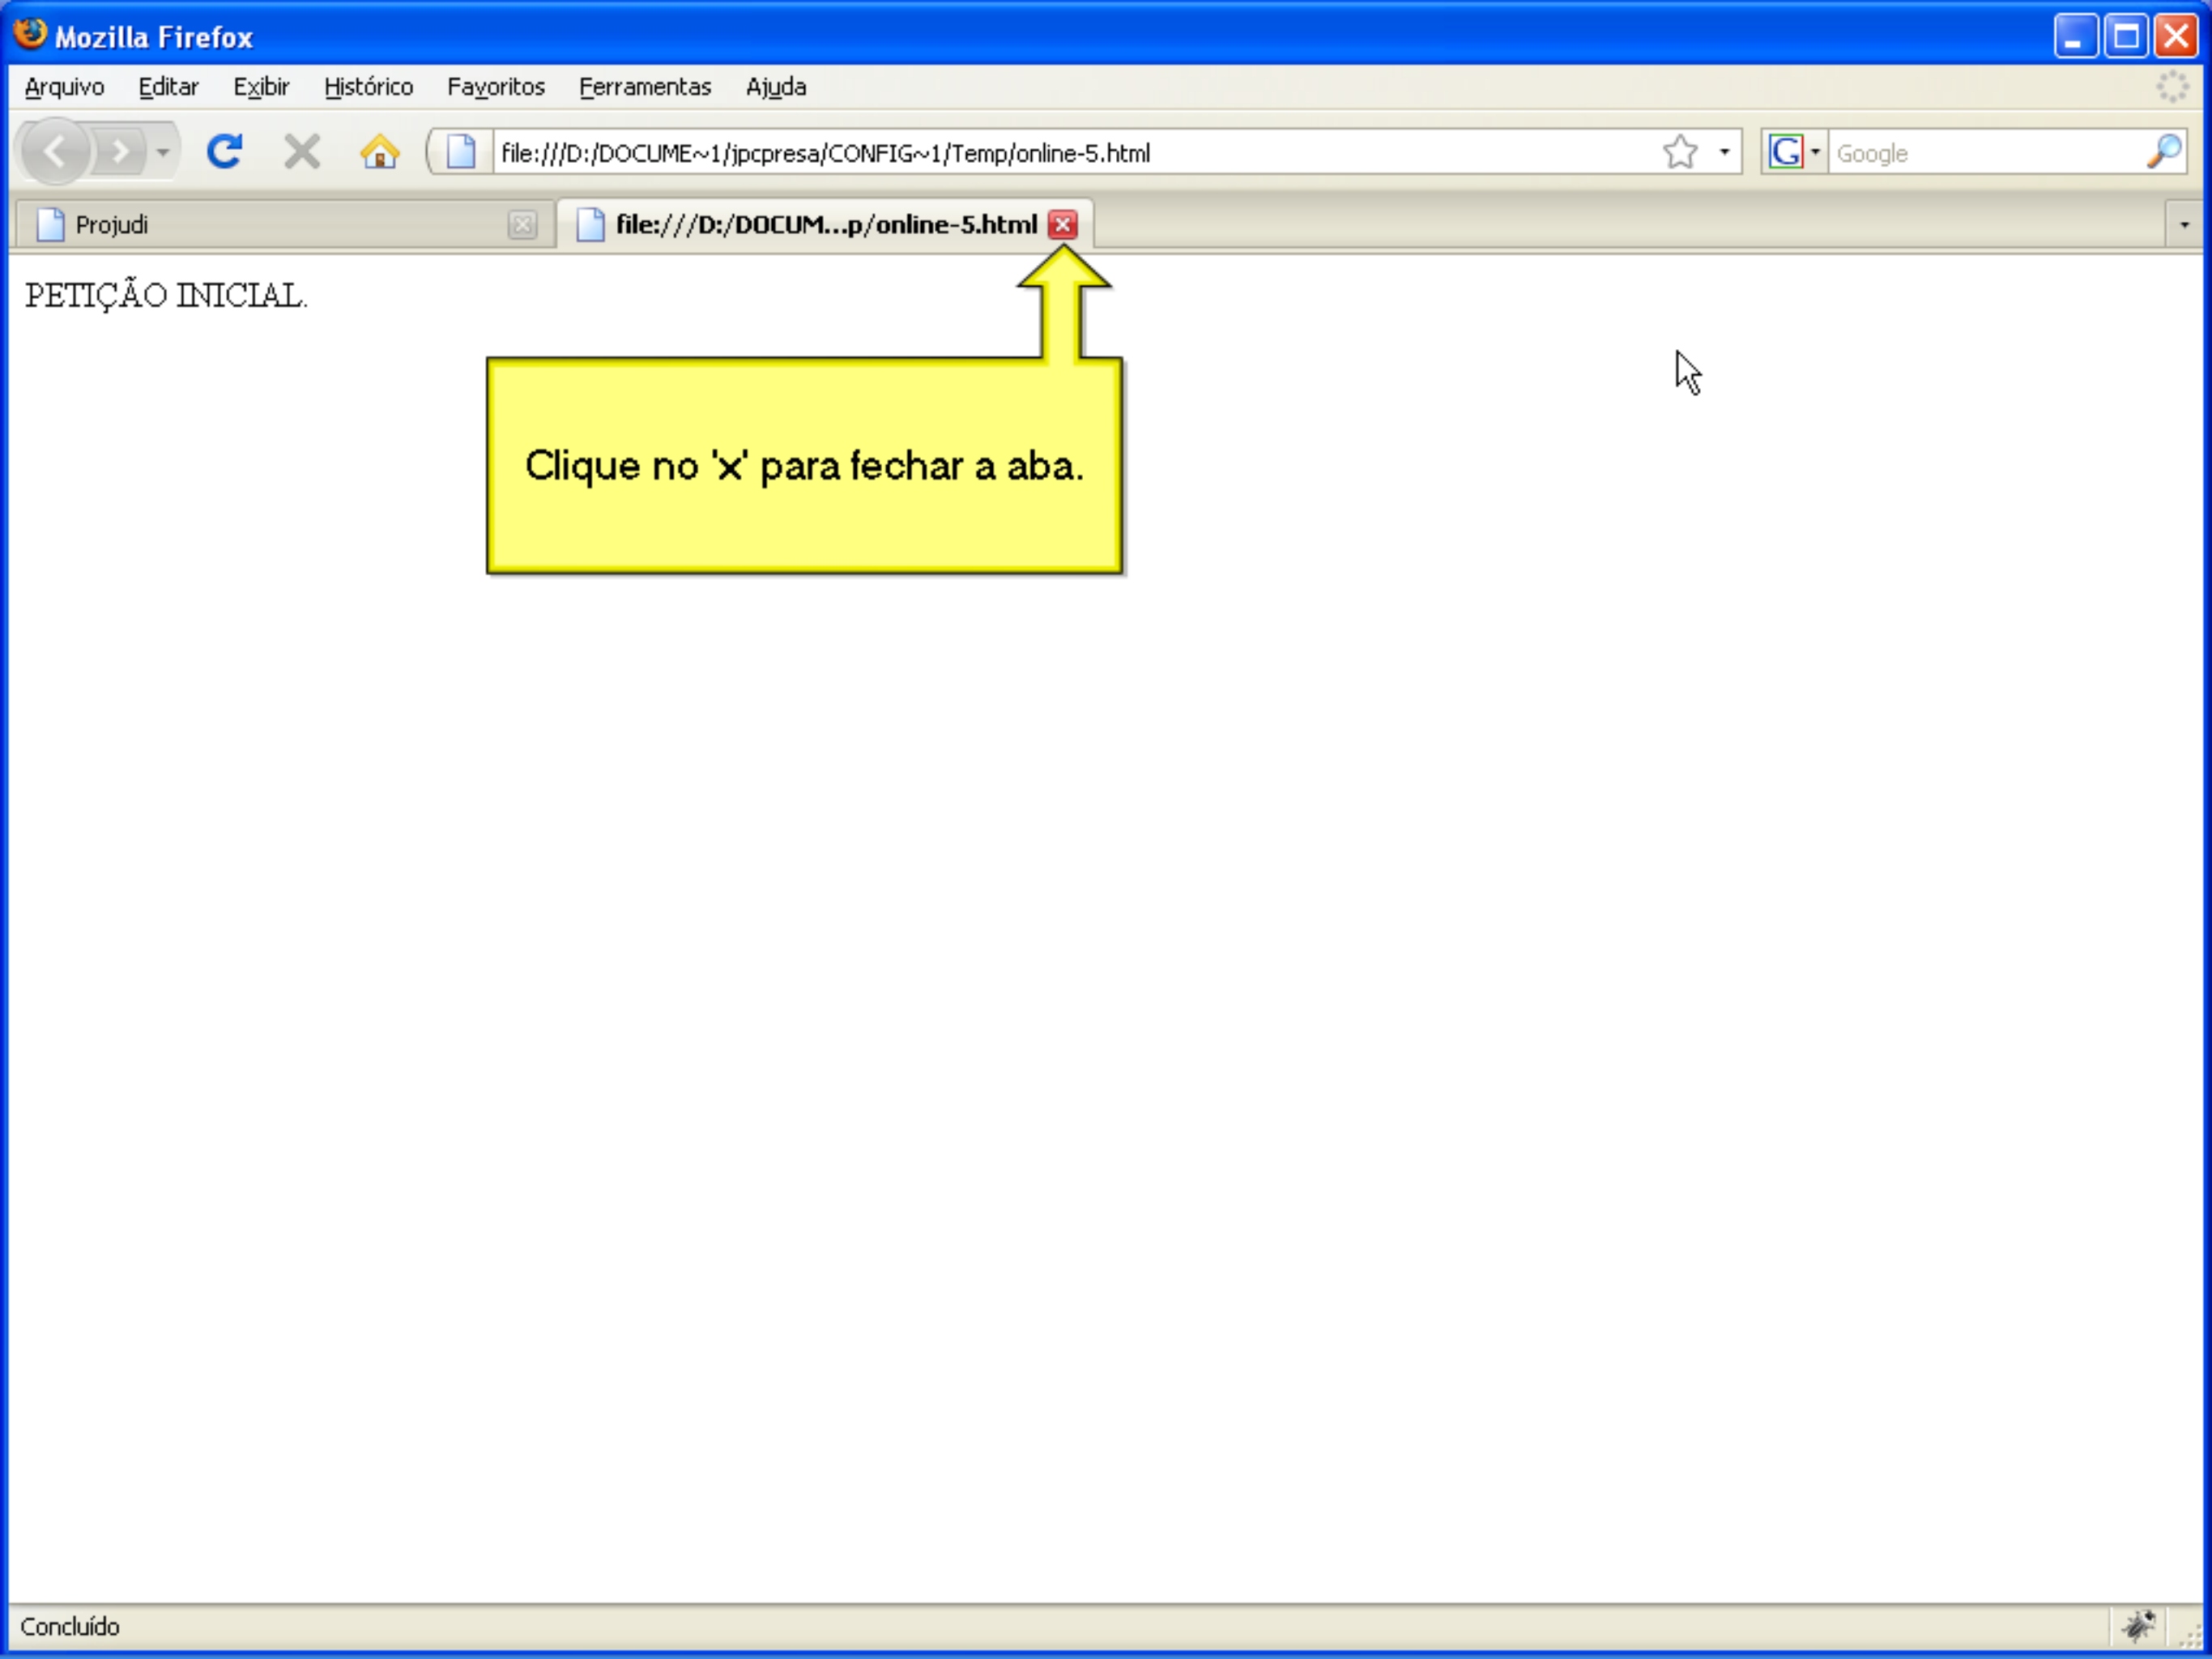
Mozilla Firefox

Arquivo Editar Exibir Histórico Favoritos Ferramentas Ajuda

file:///D:/DOCUME~1/jpcpresa/CONFIG~1/Temp/online-5.html

Google

Projudi

file:///D:/DOCUM...p/online-5.html

PETIÇÃO INICIAL.

Clique no 'x' para fechar a aba.

Concluído